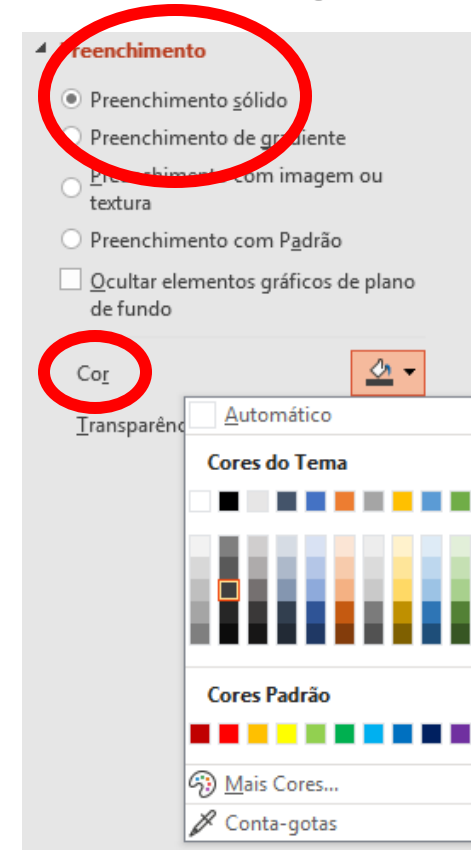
Preenchimento

Preenchimento sólido

Preenchimento de gradiente

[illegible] com imagem ou textura

Preenchimento com Padrão

Ocultar elementos gráficos de plano de fundo

Cor

Transparênc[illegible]

Automático

Cores do Tema

Cores Padrão

Mais Cores...

Conta-gotas